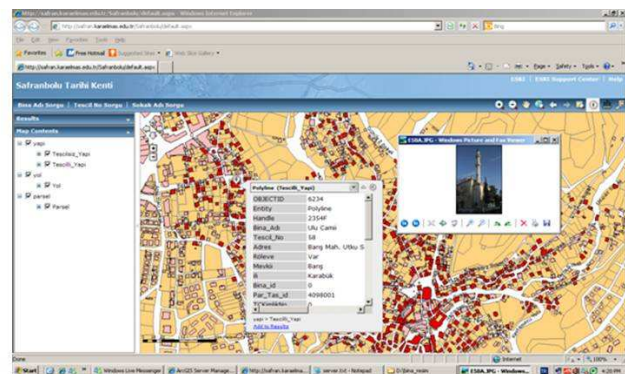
http://safran.karabuk.edu.tr/Safranbolu/default.aspx - Windows Internet Explorer

http://safran.karabuk.edu.tr/Safranbolu/default.aspx

Bing

File Edit View Favorites Tools Help

Favorites | Free Hotmail | Suggested Sites | Web Slice Gallery

http://safran.karabuk.edu.tr/Safranbolu/default.aspx

Page | Safety | Tools

ESRI | ESRI Support Center | Help

Safranbolu Tarihi Kenti

Bina Adı Sorgu | Tescil No Sorgu | Sokak Adı Sorgu

Results

Map Contents

yapı
Tescilsiz_Yapi
Tescilli_Yapi
yol
Yol
parsel
Parsel

Polyline (Tescilli_Yapi)

| | |
|---|---|
| OBJECTID | 6234 |
| Entity | Polyline |
| Handle | 2354F |
| Bina_Adi | Ulu Camii |
| Tescil_No | 13 |
| Adres | Barış Mah. Utku S |
| Rolove | Var |
| Mevkii | Barış |
| İl | Karabük |
| Bina_id | 0 |
| Par_Tas_id | 4098001 |

yapı > Tescilli_Yapi
Add to Results

ESRA.JPG - Windows Picture and Fax Viewer

Done

Internet

100%

Start | Windows Live Messenger | ArcGIS Server Manage... | http://safran.karabuk... | server.txt - Notepad | D:\bina_resim | ESRA.JPG - Windows...

4:20 PM